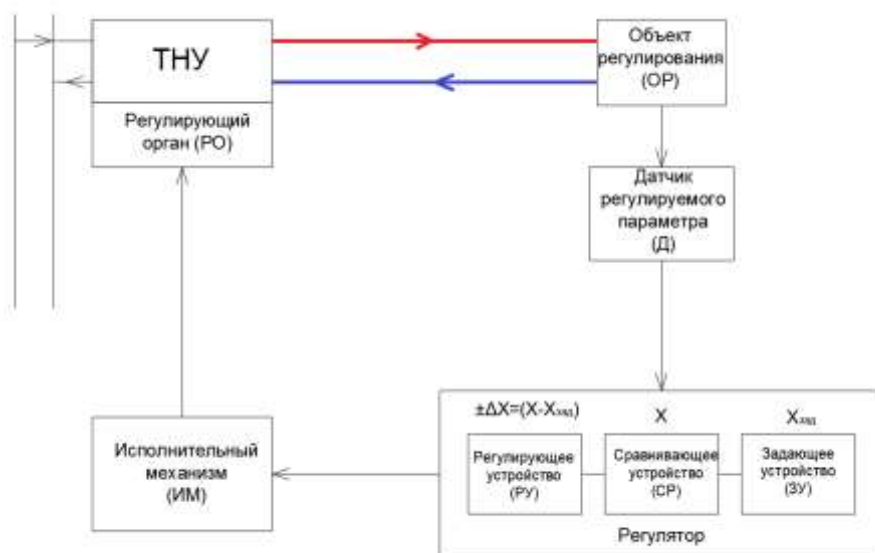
ТНУ

Регулирующий орган (РО)

Объект регулирования (ОР)

Датчик регулируемого параметра (Д)

$\pm\Delta X=(X-X_{зад})$

X

$X_{зад}$

Исполнительный механизм (ИМ)

Регулирующее устройство (РУ)

Сравнивающее устройство (СР)

Задающее устройство (ЗУ)

Регулятор